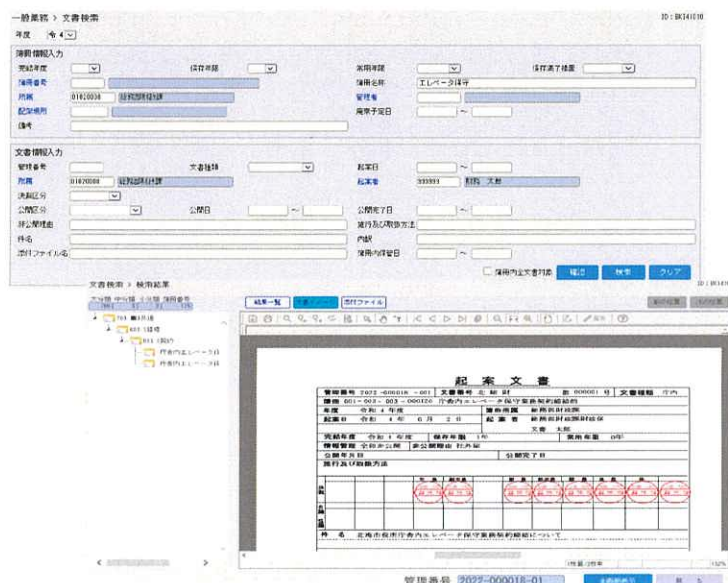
一般業務 > 文書検索

ID : BK141010

年度 令 4

簿冊情報入力

完結年度　保存年限　常用年限　保存満了種類

簿冊番号　簿冊名称 エレベータ保守

所属 01020030 総務部総務課　管理者

配架場所　廃棄予定日 ～

備考

文書情報入力

管理番号　文書種類　起案日 ～

所属 01020030 総務部総務課　起案者 999999 財務 太郎

決裁区分

公開区分　公開日 ～　公開完了日 ～

非公開理由　施行及び取扱方法

件名　内訳

添付ファイル名　常用内保管日 ～

常用内文書対象　確認　検索　クリア

文書検索 > 検索結果

ID : BK1410

結果一覧　文書イメージ　添付ファイル

起案文書

管理番号 2022-000018-001　文書番号 北総財 第 000001 号　文書種類 庁内

簿冊 001-003-003-000026 庁舎内エレベータ保守業務契約締結約

年度 令和 4 年度　業務種類 総務部財政課

起案日 令和 4 年 6 月 2 日　起案者 総務部財政課財政係 財務 太郎

完結年度 令和 4 年度　保存年限 1年　常用年限 0年

情報管理 全部非公開　非公開理由 社外秘

公開年月日　公開完了日

施行及び取扱方法

件名 北海市役所庁舎内エレベータ保守業務契約締結について

管理番号 2022-000018-01